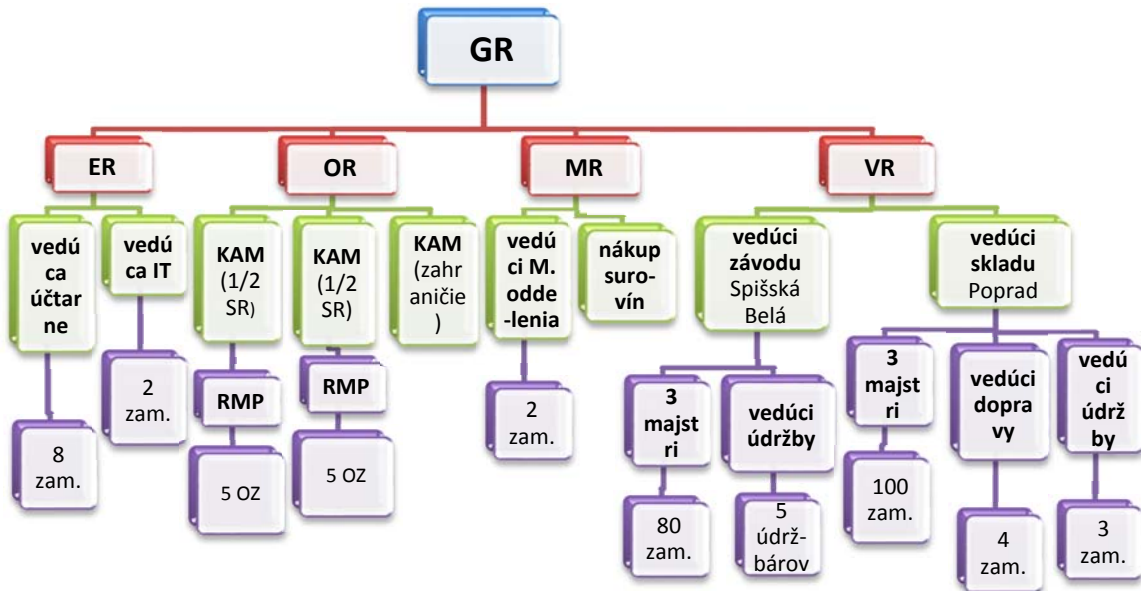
GR

ER

vedúca účtarne

8 zam.

vedúca IT

2 zam.

OR

KAM (1/2 SR)

RMP

5 OZ

KAM (1/2 SR)

RMP

5 OZ

KAM (zahraničie)

MR

vedúci M. oddelenia

2 zam.

nákup surovín

VR

vedúci závodu Spišská Belá

3 majstri

80 zam.

vedúci údržby

5 údržbárov

vedúci skladu Poprad

3 majstri

100 zam.

vedúci dopravy

4 zam.

vedúci údržby

3 zam.